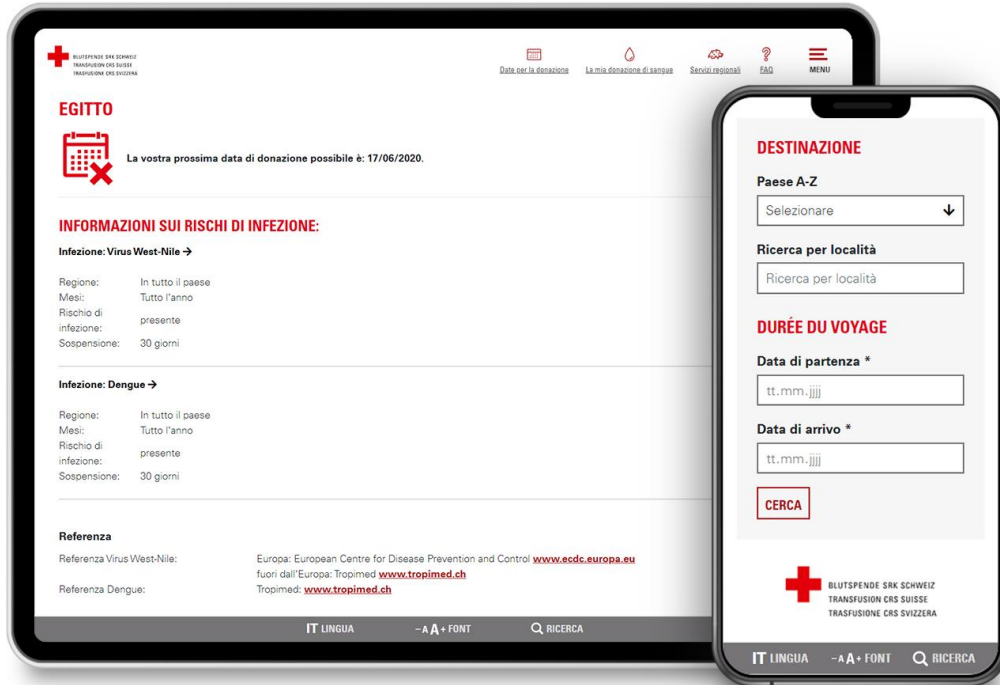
BLUTSPENDE SRK SCHWEIZ
TRANSFUSION CRS SUISSE
TRASFUSIONE CRS SVIZZERA

Date per la donazione La mia donazione di sangue Servizi regionali FAQ MENU

EGITTO

La vostra prossima data di donazione possibile è: 17/06/2020.

INFORMAZIONI SUI RISCHI DI INFEZIONE:

Infezione: Virus West-Nile →

| | |
|---|---|
| Regione: | In tutto il paese |
| Mesi: | Tutto l'anno |
| Rischio di infezione: | presente |
| Sospensione: | 30 giorni |

Infezione: Dengue →

| | |
|---|---|
| Regione: | In tutto il paese |
| Mesi: | Tutto l'anno |
| Rischio di infezione: | presente |
| Sospensione: | 30 giorni |

Referenza

| | |
|---|---|
| Referenza Virus West-Nile: | Europa: European Centre for Disease Prevention and Control www.ecdc.europa.eu fuori dall'Europa: Tropimed www.tropimed.ch |
| Referenza Dengue: | Tropimed: www.tropimed.ch |

IT LINGUA -A A+ FONT RICERCA

DESTINAZIONE

Paese A-Z

Selezionare

Ricerca per località

Ricerca per località

DURÉE DU VOYAGE

Data di partenza *

tt.mm.jjjj

Data di arrivo *

tt.mm.jjjj

CERCA

BLUTSPENDE SRK SCHWEIZ
TRANSFUSION CRS SUISSE
TRASFUSIONE CRS SVIZZERA

IT LINGUA -A A+ FONT RICERCA